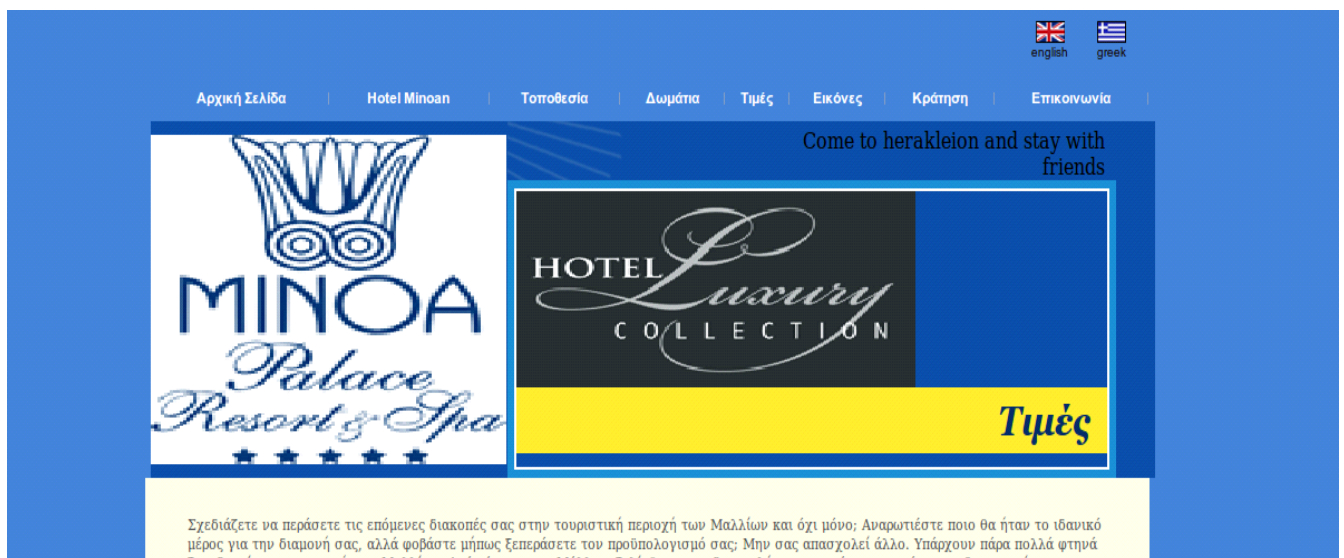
english greek

Αρχική Σελίδα | Hotel Minoan | Τοποθεσία | Δωμάτια | Τιμές | Εικόνες | Κράτηση | Επικοινωνία

MINOA Palace Resort & Spa

Come to herakleion and stay with friends

HOTEL Luxury COLLECTION

Τιμές

Σχεδιάζετε να περάσετε τις επόμενες διακοπές σας στην τουριστική περιοχή των Μαλλίων και όχι μόνο; Αναρωτιέστε ποιο θα ήταν το ιδανικό μέρος για την διαμονή σας, αλλά φοβάστε μήπως ξεπεράσετε τον προϋπολογισμό σας; Μην σας απασχολεί άλλο. Υπάρχουν πάρα πολλά φτηνά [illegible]